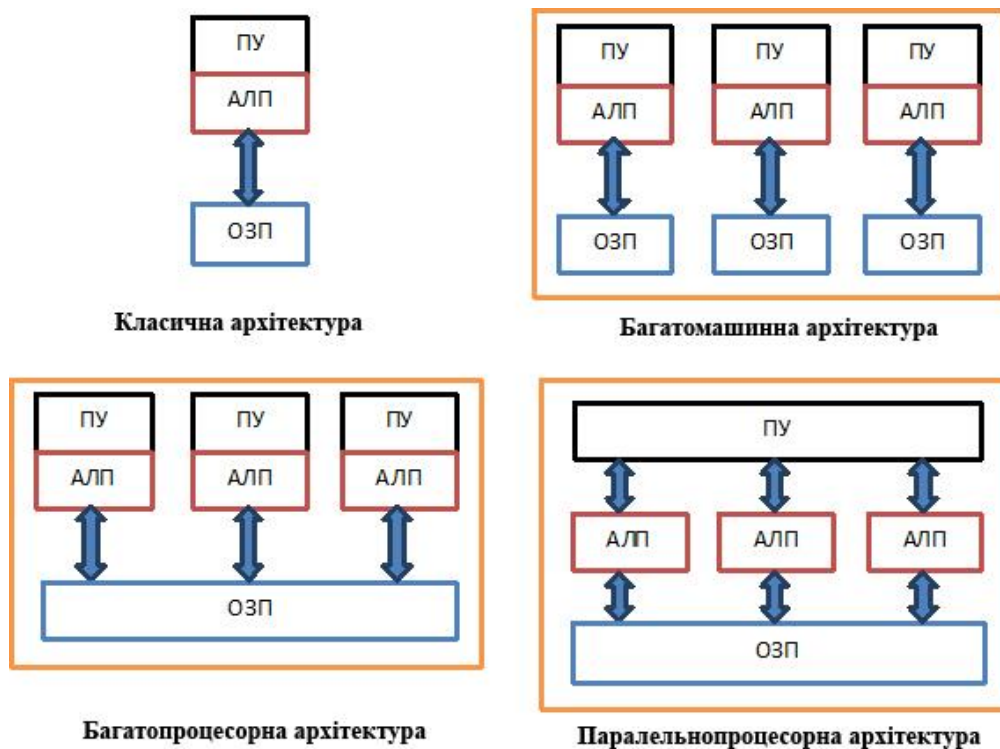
ПУ
АЛП
ОЗП

Класична архітектура

ПУ
АЛП
ОЗП
ПУ
АЛП
ОЗП
ПУ
АЛП
ОЗП

Багатомашинна архітектура

ПУ
АЛП
ПУ
АЛП
ПУ
АЛП
ОЗП

Багатопроцесорна архітектура

ПУ
АЛП
АЛП
АЛП
ОЗП

Паралельнопроцесорна архітектура